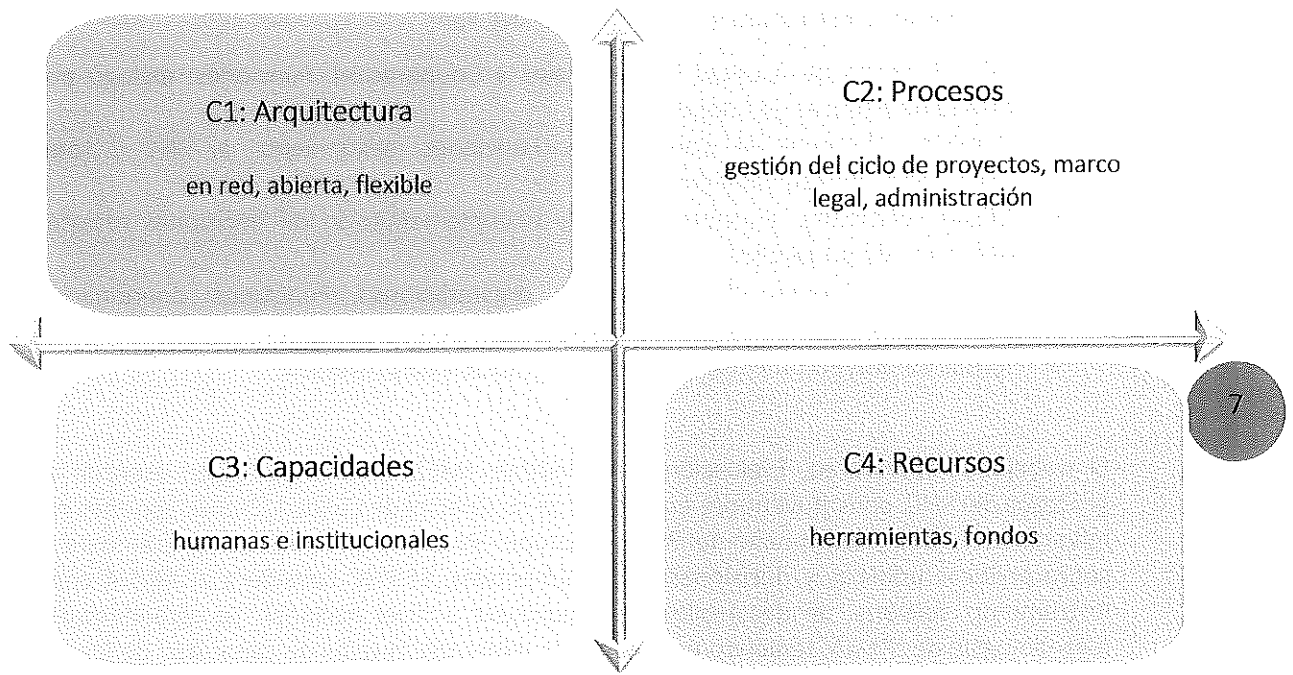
C1: Arquitectura

en red, abierta, flexible

C2: Procesos

gestión del ciclo de proyectos, marco legal, administración

7

C3: Capacidades

humanas e institucionales

C4: Recursos

herramientas, fondos